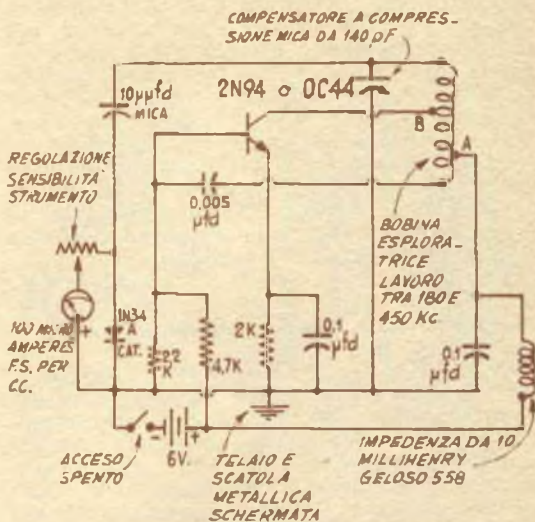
COMPENSATORE A COMPRESSIONE MICA DA 140 pF

10μμfd MICA

2N94 o OC44

B

A

REGOLAZIONE SENSIBILITA' STRUMENTO

0,005 μfd

BOBINA ESPLORATRICE LAVORO TRA 180 E 450 Kc

100 MICRO AMPERES F.S. PER CC.

1N34 A CAT.

22 K

4,7K

2K

0,1 μfd

0,1 μfd

ACCESO SPENTO

6V.

TELAIO E SCATOLA METALLICA SCHERMATA

IMPEDENZA DA 10 MILLIHENRY GELOSO 558